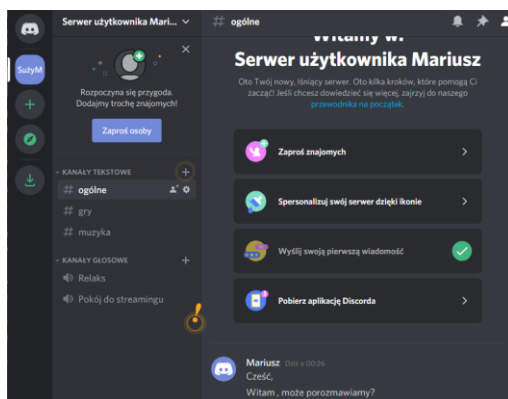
SużyM

Serwer użytkownika Mari...

Rozpoczyna się przygoda. Dodajmy trochę znajomych!

Zaproś osoby

KANAŁY TEKSTOWE

# ogólne

# gry

# muzyka

KANAŁY GŁOSOWE

Relaks

Pokój do streamingu

# ogólne

Witamy w
Serwer użytkownika Mariusz

Oto Twój nowy, lśniący serwer. Oto kilka kroków, które pomogą Ci zacząć! Jeśli chcesz dowiedzieć się więcej, zajrzyj do naszego przewodnika na początek.

Zaproś znajomych

Spersonalizuj swój serwer dzięki ikonie

Wyślij swoją pierwszą wiadomość

Pobierz aplikację Discorda

Mariusz Dziś o 00:26
Cześć,
Witam , może porozmawiamy?